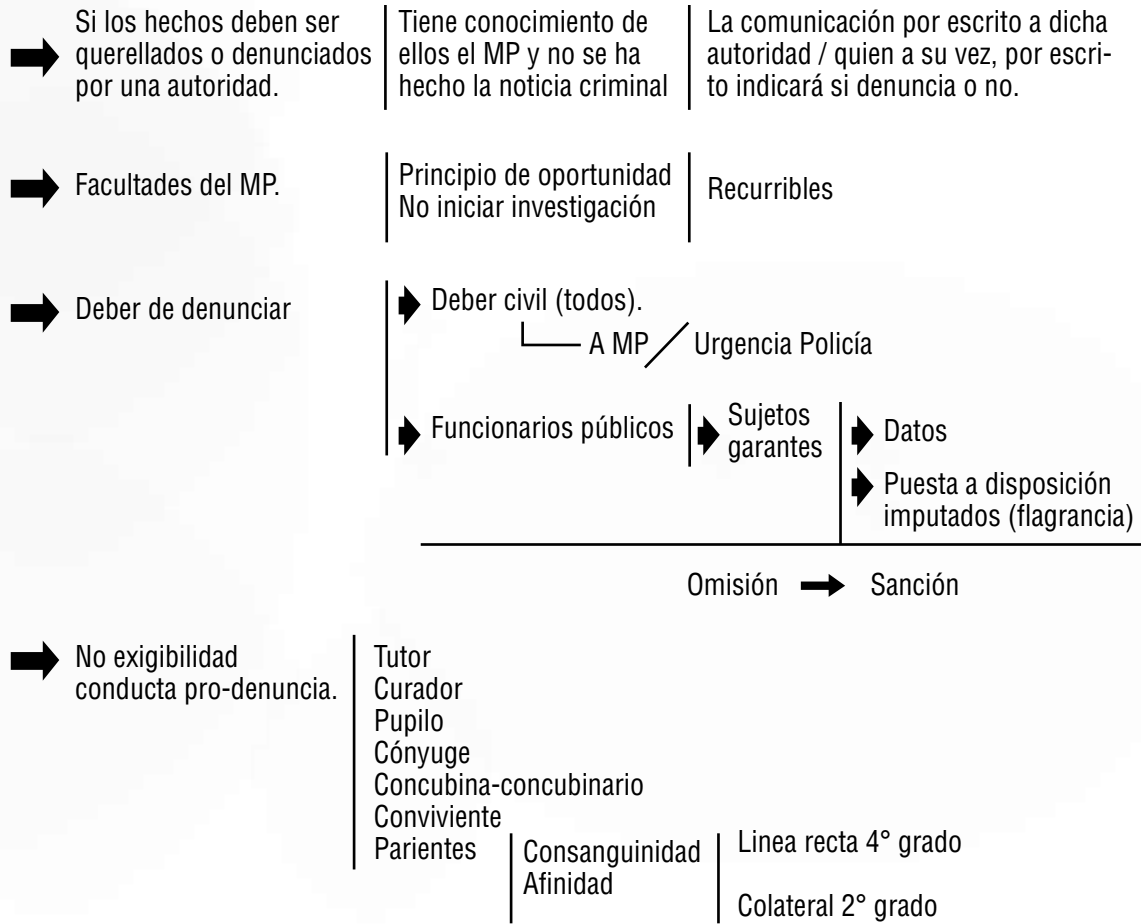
Si los hechos deben ser querellados o denunciados por una autoridad.

Tiene conocimiento de ellos el MP y no se ha hecho la noticia criminal

La comunicación por escrito a dicha autoridad / quien a su vez, por escrito indicará si denuncia o no.

Facultades del MP.

Principio de oportunidad
No iniciar investigación

Recurribles

Deber de denunciar

Deber civil (todos).

A MP / Urgencia Policía

Funcionarios públicos

Sujetos garantes

Datos

Puesta a disposición imputados (flagrancia)

Omisión → Sanción

No exigibilidad conducta pro-denuncia.

Tutor
Curador
Pupilo
Cónyuge
Concubina-concubinario
Conviviente
Parientes

Consanguinidad
Afinidad

Linea recta 4° grado

Colateral 2° grado